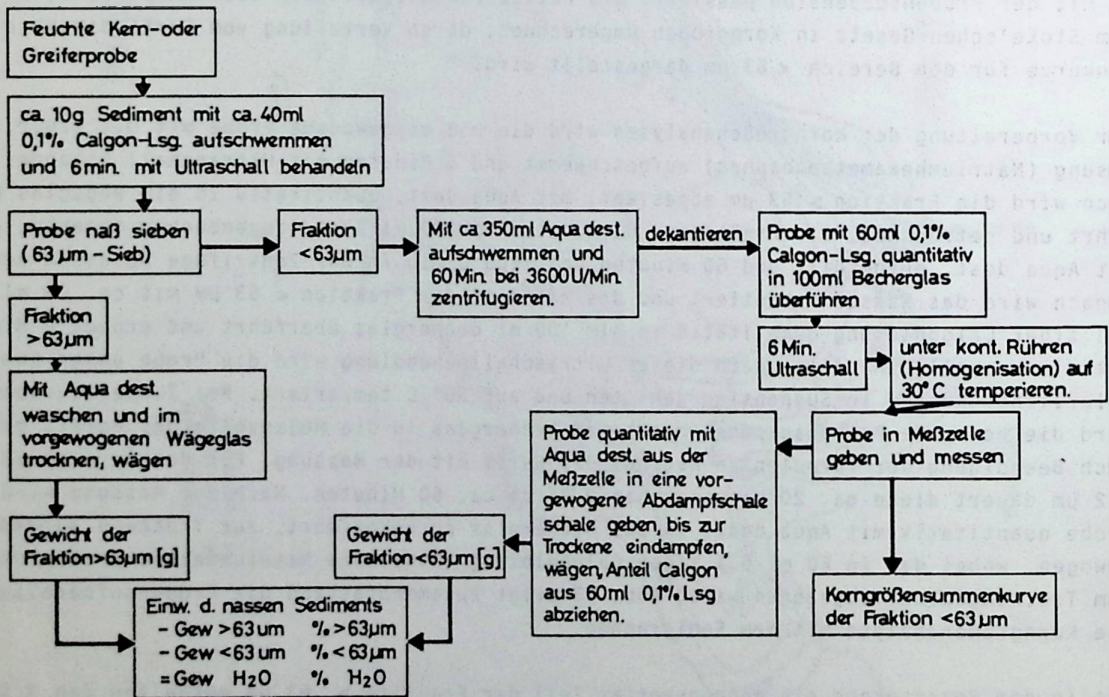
Feuchte Kern-oder Greiferprobe

ca. 10g Sediment mit ca. 40ml 0,1‰ Calgon-Lsg. aufschwemmen und 6min. mit Ultraschall behandeln

Probe naß sieben (63 µm - Sieb)

Fraktion <63µm

Mit ca 350ml Aqua dest. aufschwemmen und 60 Min. bei 3600 U/Min. zentrifugieren.

dekantieren

Probe mit 60ml 0,1‰ Calgon-Lsg. quantitativ in 100ml Becherglas überführen

Fraktion >63µm

6 Min. Ultraschall

unter kont. Rühren (Homogenisation) auf 30° C temperieren.

Mit Aqua dest. waschen und im vorgewogenen Wägeglas trocknen, wägen

Probe quantitativ mit Aqua dest. aus der Meßzelle in eine vorgewogene Abdampfschale schale geben, bis zur Trockene eindampfen, wägen, Anteil Calgon aus 60ml 0,1‰ Lsg abziehen.

Probe in Meßzelle geben und messen

Gewicht der Fraktion>63µm [g]

Gewicht der Fraktion <63µm [g]

Korngrößensummenkurve der Fraktion <63 µm

Einw. d. nassen Sediments
- Gew >63 um ‰ >63µm
- Gew <63 um ‰ <63µm
= Gew $H_2O$ ‰ $H_2O$